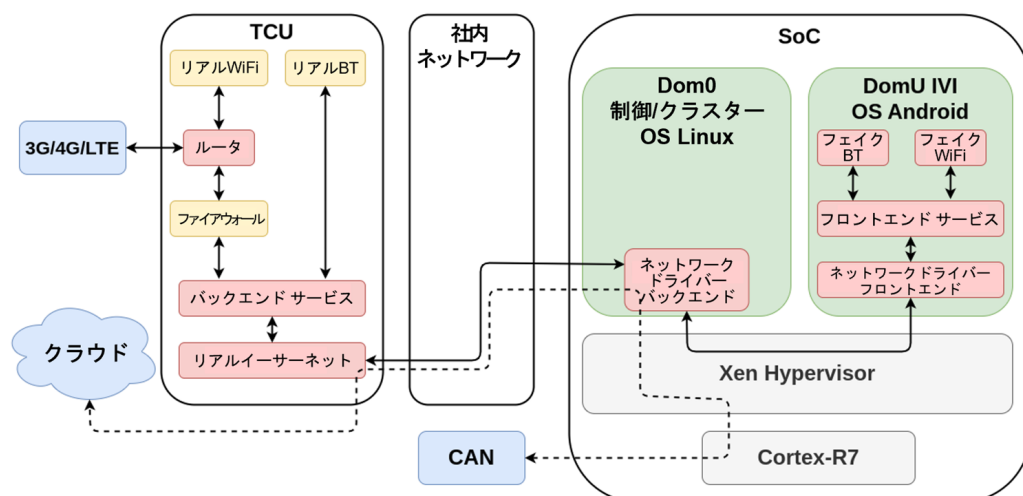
TCU

リアルWiFi

リアルBT

3G/4G/LTE

ルータ

ファイアウォール

バックエンド サービス

リアルイーサーネット

クラウド

社内
ネットワーク

SoC

Dom0
制御/クラスター
OS Linux

ネットワーク
ドライバー
バックエンド

DomU IVI
OS Android

フェイク
BT

フェイク
WiFi

フロントエンド サービス

ネットワークドライバー
フロントエンド

Xen Hypervisor

CAN

Cortex-R7